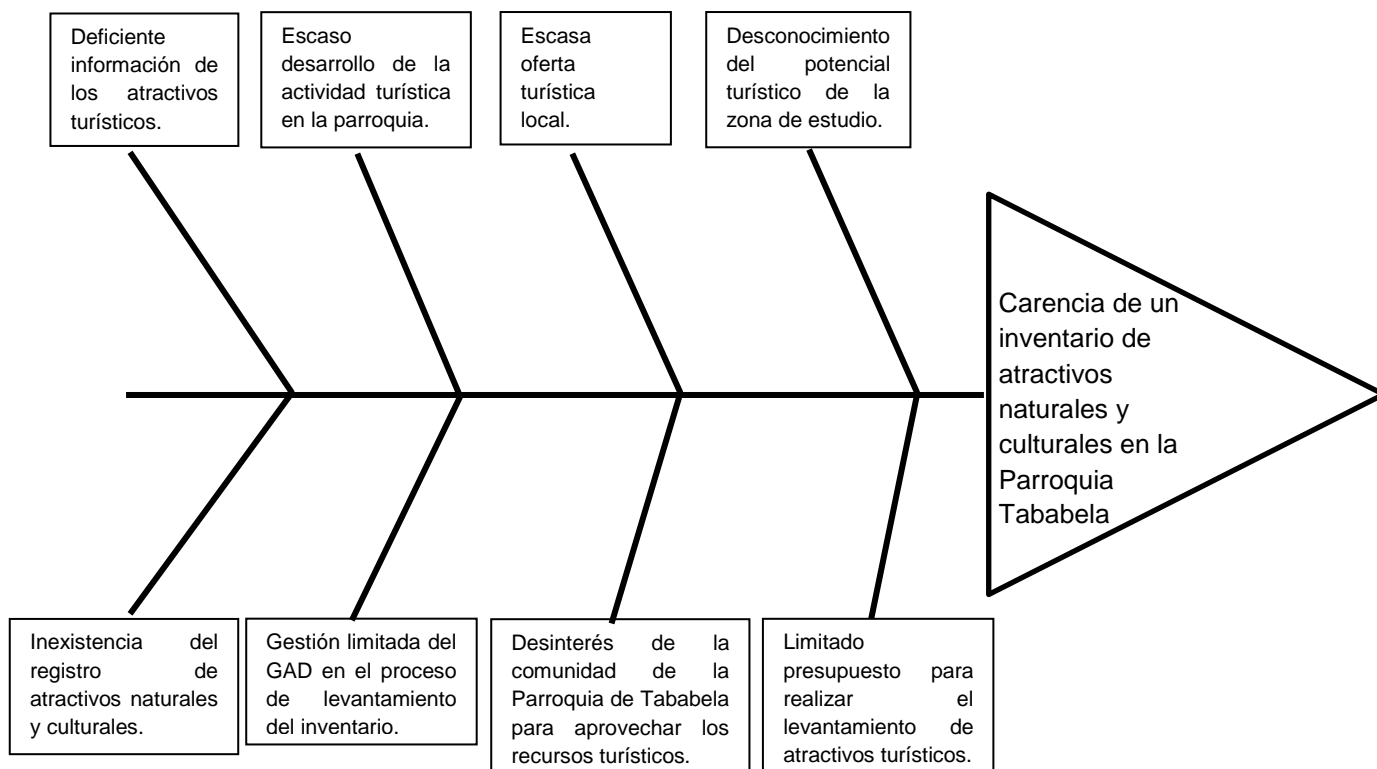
Deficiente información de los atractivos turísticos.

Escaso desarrollo de la actividad turística en la parroquia.

Escasa oferta turística local.

Desconocimiento del potencial turístico de la zona de estudio.

Carencia de un inventario de atractivos naturales y culturales en la Parroquia Tababela

Inexistencia del registro de atractivos naturales y culturales.

Gestión limitada del GAD en el proceso de levantamiento del inventario.

Desinterés de la comunidad de la Parroquia de Tababela para aprovechar los recursos turísticos.

Limitado presupuesto para realizar el levantamiento de atractivos turísticos.